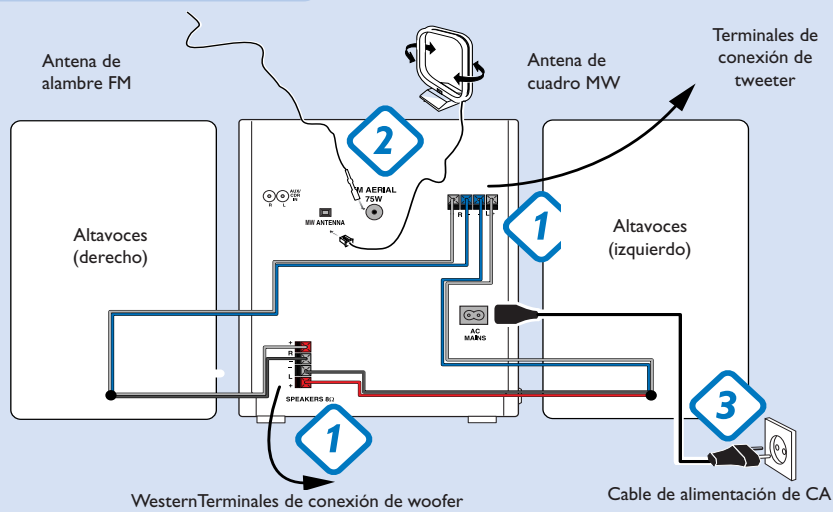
Antena de alambre FM

Antena de cuadro MW

Terminales de conexión de tweeter

2

AUX/ CDR IN R L

FM AERIAL 75W

MW ANTENNA

1

Altavoces (derecho)

Altavoces (izquierdo)

AC MAINS

SPEAKERS 8Ω

3

1

WesternTerminales de conexión de woofer

Cable de alimentación de CA